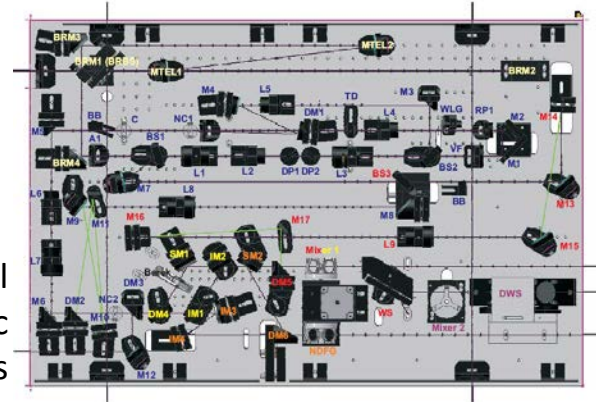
BRM3
BRM1 (BRBS)
MTEL2
MTEL1
BRM2
M4
L5
BB
C
NC1
DM1
TD
M3
WLG
RP1
M2
M14
M5
A1
BS1
L4
VF
BRM4
L1
L2
DP1
DP2
L3
BS2
M1
L6
M7
BS3
M9
M11
L8
M8
BB
M13
M16
M17
L7
L9
M15
SM1
IM2
SM2
Mixer 1
l
DM2
NC2
DM3
DM5
c
M6
M10
DM4
IM1
M3
WS
Mixer 2
DWS
s
M12
DM6
NDFG